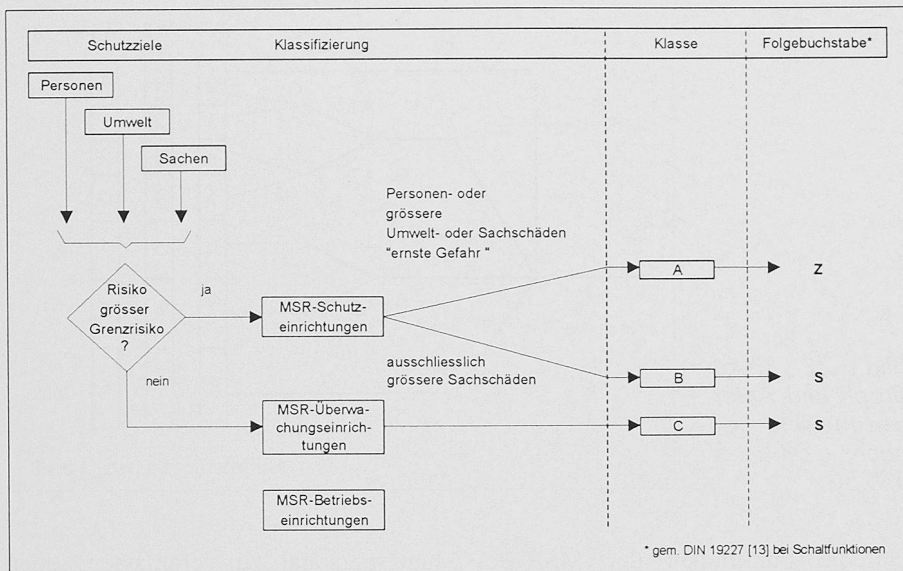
Schutzziele Klassifizierung Klasse Folgebuchstabe*

Personen

Umwelt

Sachen

Personen- oder grössere Umwelt- oder Sachschäden "ernste Gefahr "

Risiko grösser Grenzrisiko ?

ja

MSR-Schutzeinrichtungen

A

Z

ausschliesslich grössere Sachschäden

B

S

nein

MSR-Überwachungseinrichtungen

C

S

MSR-Betriebseinrichtungen

* gem. DIN 19227 [13] bei Schaltfunktionen